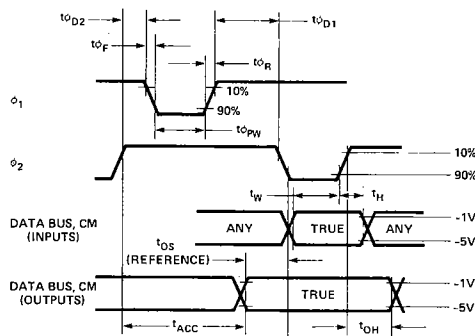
$t_{\phi D2}$
$t_{\phi D1}$
$t_{\phi F}$
$t_{\phi R}$
$\phi_1$
10%
90%
$t_{\phi PW}$
$\phi_2$
10%
90%
$t_W$
$t_H$
DATA BUS, CM (INPUTS)
ANY
TRUE
ANY
-1V
-5V
$t_{OS}$
(REFERENCE)
DATA BUS, CM (OUTPUTS)
TRUE
-1V
-5V
$t_{ACC}$
$t_{OH}$